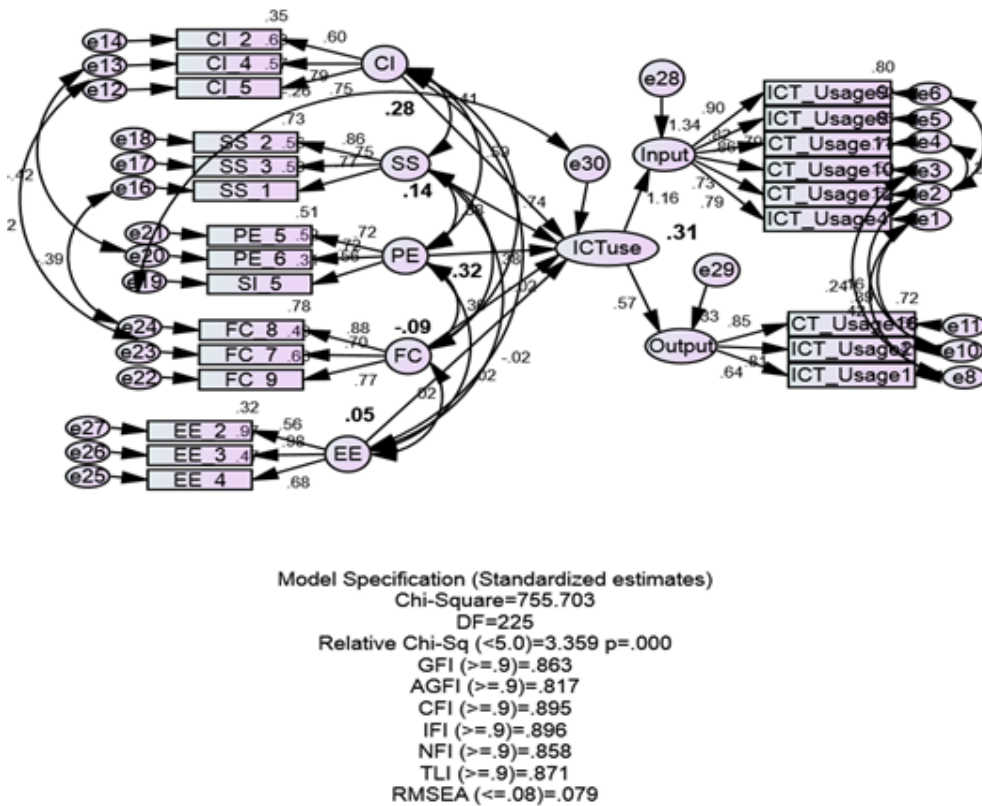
.35
e14 CI_2 .63 .60
e13 CI_4 .57 CI
e12 CI_5 .26 .79
.73 .75 .28 .41
e18 SS_2 .53 .86
e17 SS_3 .58 .75 .77 SS
e16 SS_1 .14
-.42 .59 .74 e30
.51 .58
e21 PE_5 .52 .72
e20 PE_6 .31 .72 .56 PE
e19 SI_5
2 .39 .32 .38
.78 .36 .02
e24 FC_8 .4 .88
e23 FC_7 .6 .70 -.09 FC
e22 FC_9 .77 -.02
.02 .02
.32 .05
e27 EE_2 .97 .56
e26 EE_3 .4 .98 EE
e25 EE_4 .68

e28
1.34
Input .90 .82 .79 .86 .73 .79
1.16
ICTuse .31
.57
e29
.33
Output .85 .81 .64
.80
ICT_Usage9 e6
ICT_Usage8 e5
CT_Usage11 e4
CT_Usage10 e3
CT_Usage12 e2
ICT_Usage4 e1
.24 .16 .35 .72
CT_Usage16 e11
ICT_Usage2 e10
ICT_Usage1 e8

Model Specification (Standardized estimates)
Chi-Square=755.703
DF=225
Relative Chi-Sq (<5.0)=3.359 p=.000
GFI (>=.9)=.863
AGFI (>=.9)=.817
CFI (>=.9)=.895
IFI (>=.9)=.896
NFI (>=.9)=.858
TLI (>=.9)=.871
RMSEA (<=.08)=.079